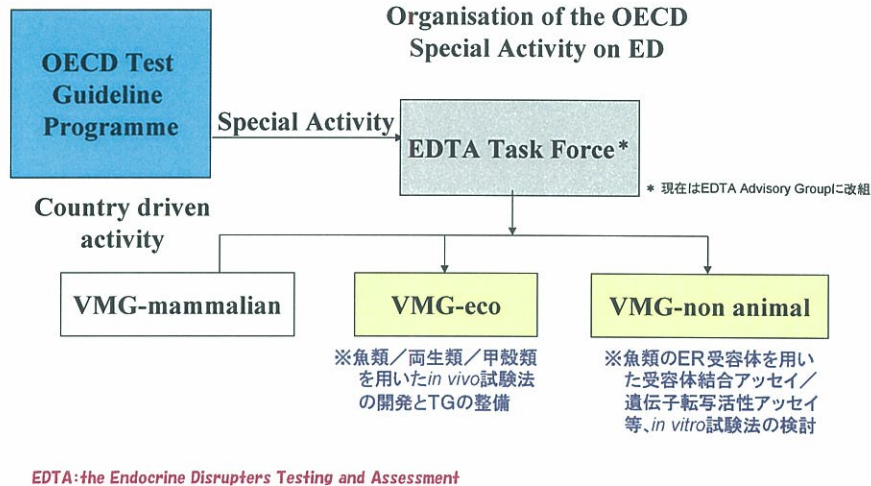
Organisation of the OECD Special Activity on ED

OECD Test Guideline Programme

Special Activity

EDTA Task Force*

＊ 現在はEDTA Advisory Groupに改組

Country driven activity

VMG-mammalian

VMG-eco

VMG-non animal

※魚類／両生類／甲殻類を用いた*in vivo*試験法の開発とTGの整備

※魚類のER受容体を用いた受容体結合アッセイ／遺伝子転写活性アッセイ等、*in vitro*試験法の検討

EDTA: the Endocrine Disrupters Testing and Assessment